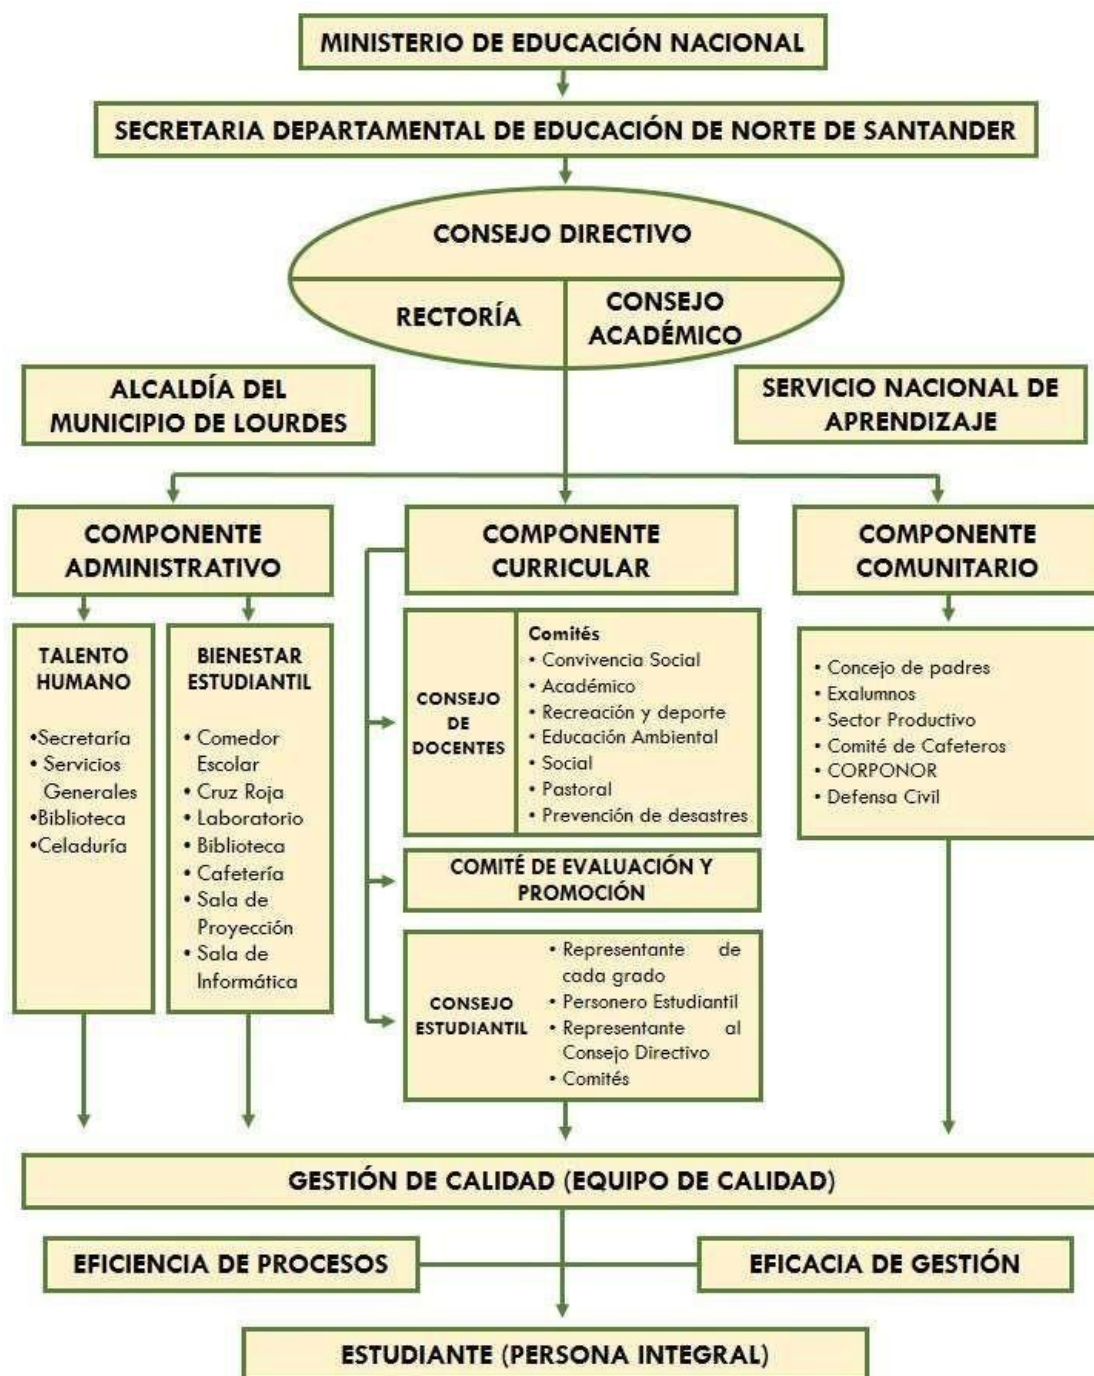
MINISTERIO DE EDUCACIÓN NACIONAL

SECRETARIA DEPARTAMENTAL DE EDUCACIÓN DE NORTE DE SANTANDER

CONSEJO DIRECTIVO

RECTORÍA

CONSEJO ACADÉMICO

ALCALDÍA DEL MUNICIPIO DE LOURDES

SERVICIO NACIONAL DE APRENDIZAJE

COMPONENTE ADMINISTRATIVO

COMPONENTE CURRICULAR

COMPONENTE COMUNITARIO

TALENTO HUMANO

•Secretaría
• Servicios Generales
•Biblioteca
•Celaduría

BIENESTAR ESTUDIANTIL

• Comedor Escolar
• Cruz Roja
• Laboratorio
• Biblioteca
• Cafetería
• Sala de Proyección
• Sala de Informática

CONSEJO DE DOCENTES

Comités
• Convivencia Social
• Académico
• Recreación y deporte
• Educación Ambiental
• Social
• Pastoral
• Prevención de desastres

COMITÉ DE EVALUACIÓN Y PROMOCIÓN

CONSEJO ESTUDIANTIL

• Representante de cada grado
• Personero Estudiantil
• Representante al Consejo Directivo
• Comités

• Concejo de padres
• Exalumnos
• Sector Productivo
• Comité de Cafeteros
• CORPONOR
• Defensa Civil

GESTIÓN DE CALIDAD (EQUIPO DE CALIDAD)

EFICIENCIA DE PROCESOS

EFICACIA DE GESTIÓN

ESTUDIANTE (PERSONA INTEGRAL)